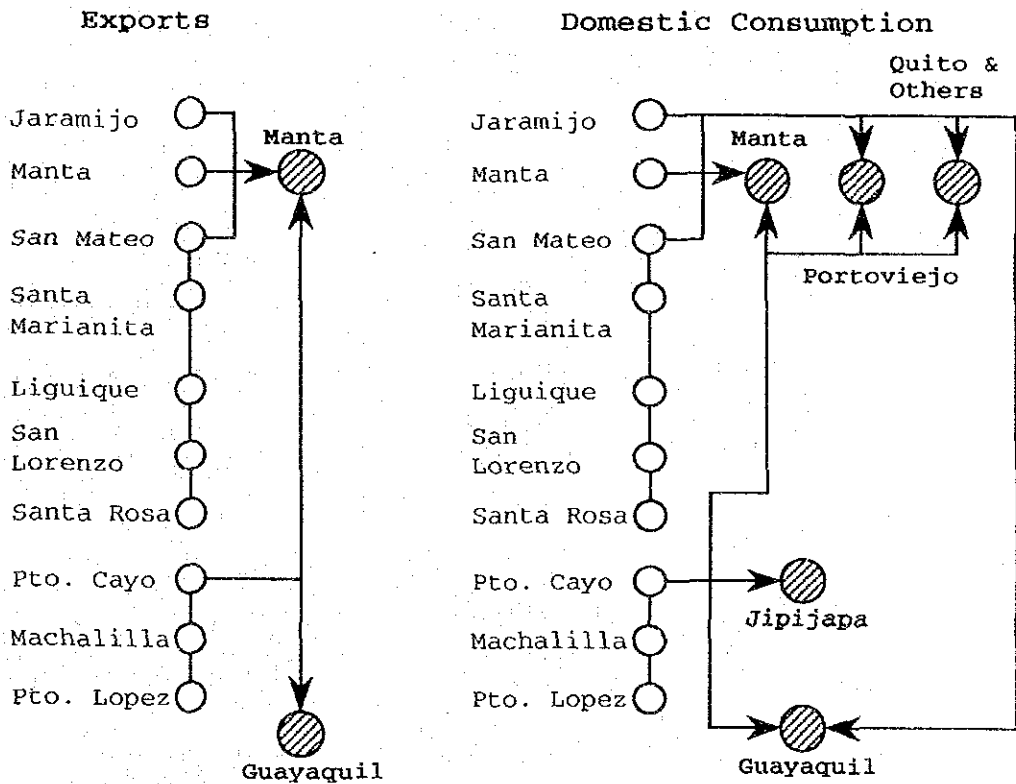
Exports

Jaramijo
Manta
San Mateo
Santa Marianita
Liguique
San Lorenzo
Santa Rosa
Pto. Cayo
Machalilla
Pto. Lopez

Manta

Guayaquil

Domestic Consumption

Jaramijo
Manta
San Mateo
Santa Marianita
Liguique
San Lorenzo
Santa Rosa
Pto. Cayo
Machalilla
Pto. Lopez

Quito & Others

Manta

Portoviejo

Jipijapa

Guayaquil